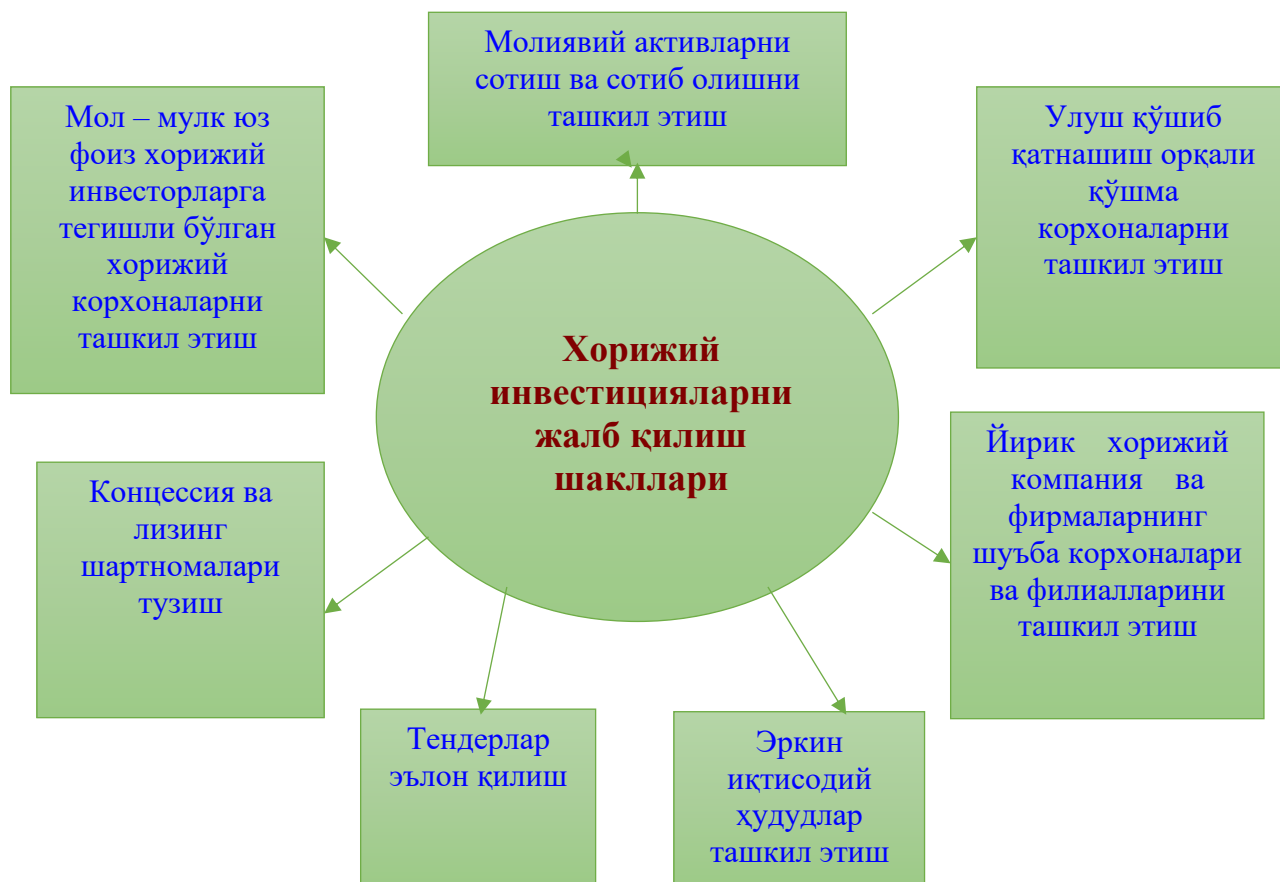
Молиявий активларни сотиш ва сотиб олишни ташкил этиш

Мол – мулк юз фоиз хорижий инвесторларга тегишли бўлган хорижий корхоналарни ташкил этиш

Улуш қўшиб қатнашиш орқали қўшма корхоналарни ташкил этиш

Хорижий инвестицияларни жалб қилиш шакллари

Йирик хорижий компания ва фирмаларнинг шуъба корхоналари ва филиалларини ташкил этиш

Концессия ва лизинг шартномалари тузиш

Тендерлар эълон қилиш

Эркин иқтисодий ҳудудлар ташкил этиш